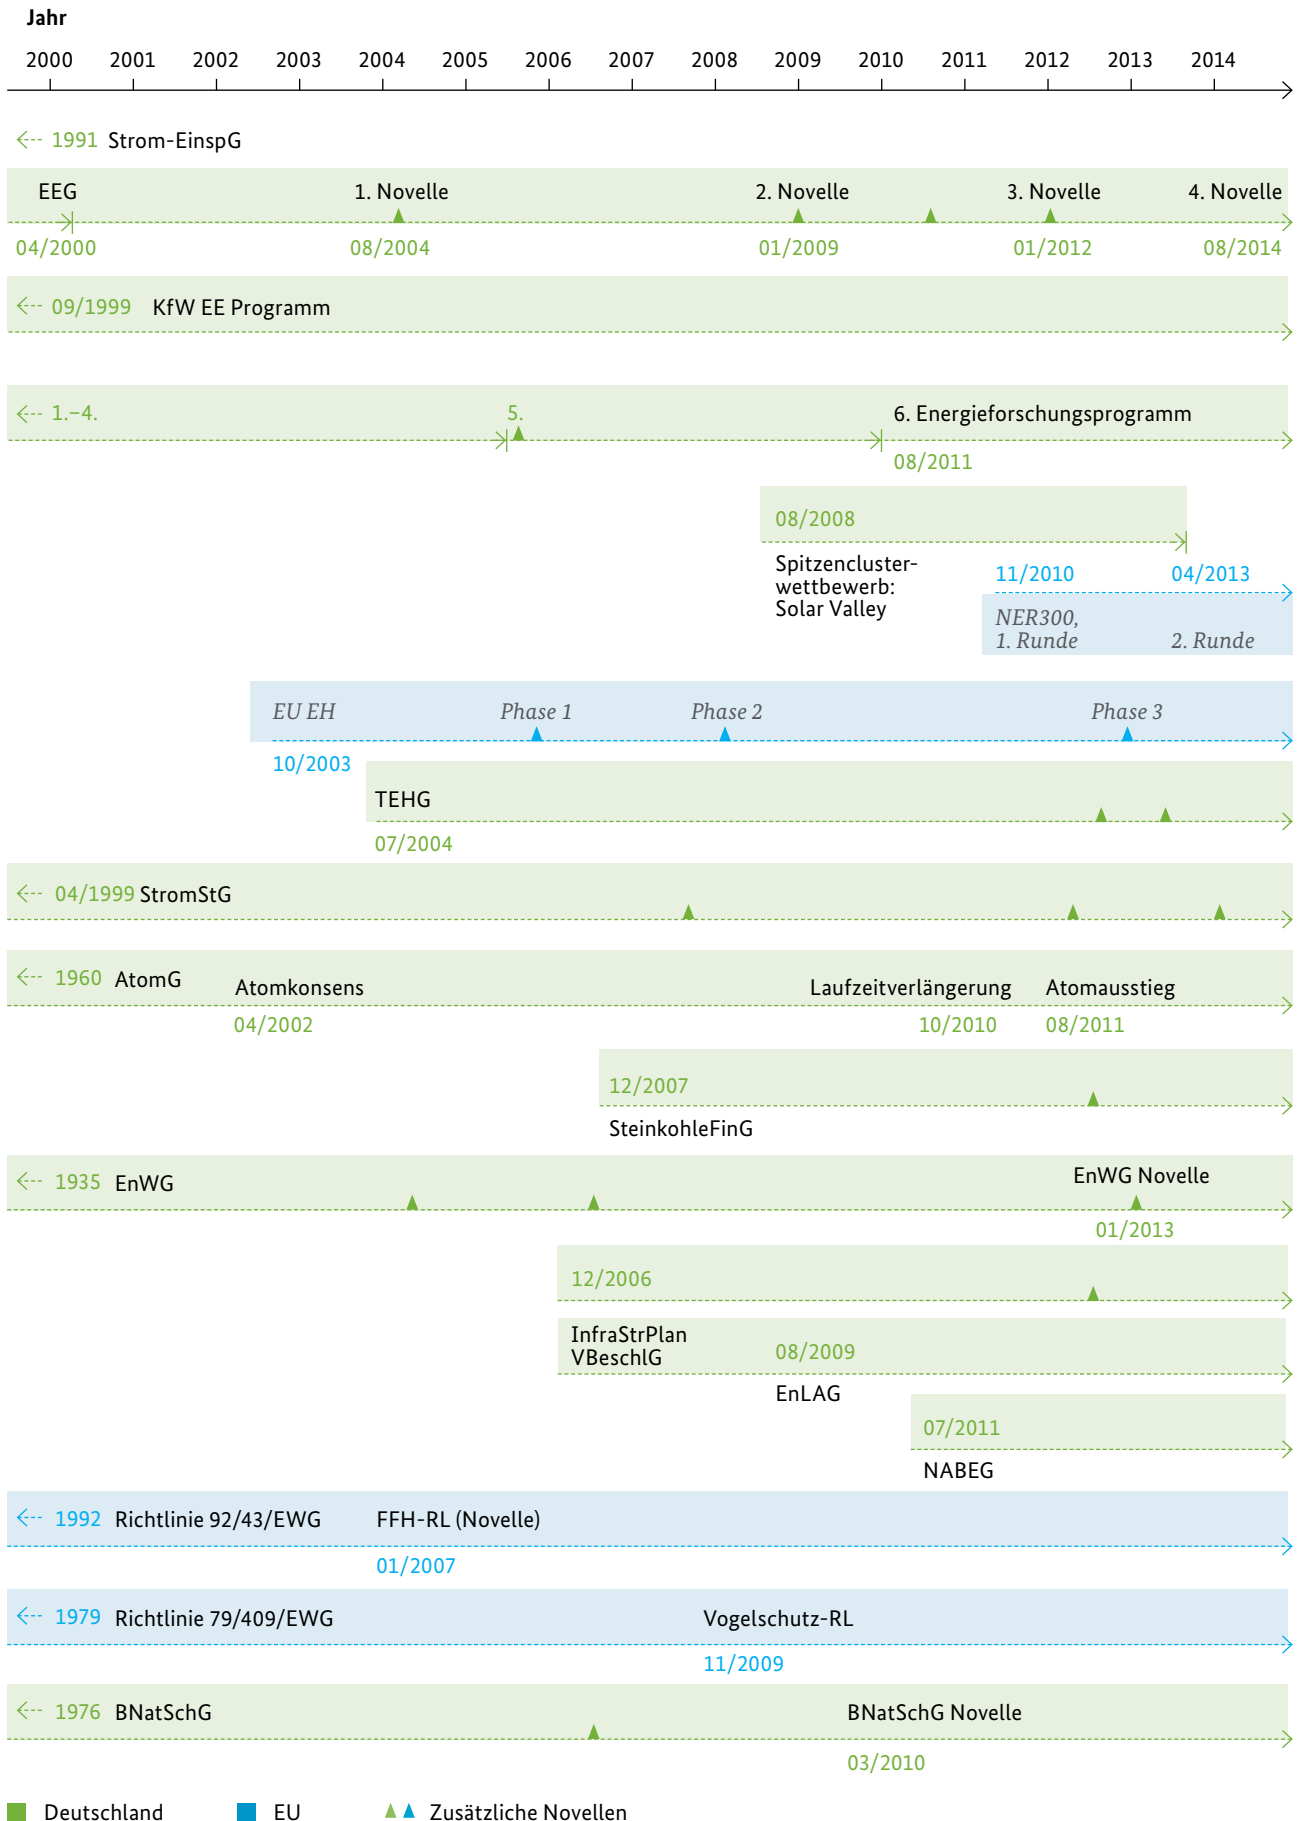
Jahr

2000 2001 2002 2003 2004 2005 2006 2007 2008 2009 2010 2011 2012 2013 2014

1991 Strom-EinspG

EEG 1. Novelle 2. Novelle 3. Novelle 4. Novelle
04/2000 08/2004 01/2009 01/2012 08/2014

09/1999 KfW EE Programm

1.–4. 5. 6. Energieforschungsprogramm
08/2011

08/2008
Spitzencluster-wettbewerb: Solar Valley

11/2010 04/2013
NER300, 1. Runde 2. Runde

EU EH Phase 1 Phase 2 Phase 3
10/2003

TEHG
07/2004

04/1999 StromStG

1960 AtomG Atomkonsens Laufzeitverlängerung Atomausstieg
04/2002 10/2010 08/2011

12/2007
SteinkohleFinG

1935 EnWG EnWG Novelle
01/2013

12/2006
InfraStrPlan VBeschlG 08/2009
EnLAG

07/2011
NABEG

1992 Richtlinie 92/43/EWG FFH-RL (Novelle)
01/2007

1979 Richtlinie 79/409/EWG Vogelschutz-RL
11/2009

1976 BNatSchG BNatSchG Novelle
03/2010

Deutschland EU Zusätzliche Novellen